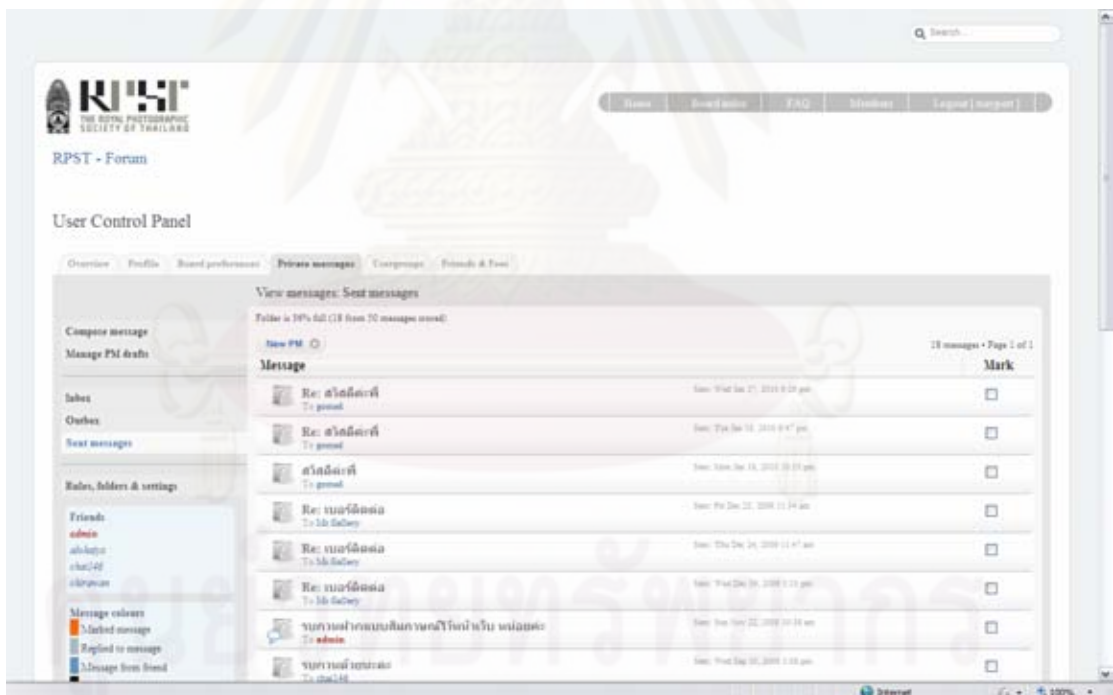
Search...

RPST
THE ROYAL PHOTOGRAPHIC SOCIETY OF THAILAND

Home | Board index | FAQ | Members | Logout [ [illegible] ]

RPST - Forum

User Control Panel

Overview | Profile | Board preferences | Private messages | Usergroups | Friends & Foes

View messages: Sent messages

Folder is 36% full (18 from 50 messages stored)

New PM

18 messages • Page 1 of 1

Compose message
Manage PM drafts

Inbox
Outbox
Sent messages

Rules, folders & settings

Friends
admin
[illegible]
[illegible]
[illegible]

Message colours
Marked message
Replied to message
Message from friend

| Message | | Mark |
|---|---|---|
| Re: สวัสดีครับ To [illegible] | Sent: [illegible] | ☐ |
| Re: สวัสดีครับ To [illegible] | Sent: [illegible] | ☐ |
| สวัสดีครับ To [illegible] | Sent: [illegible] | ☐ |
| Re: เบอร์ติดต่อ To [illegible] Gallery | Sent: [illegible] | ☐ |
| Re: เบอร์ติดต่อ To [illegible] Gallery | Sent: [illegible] | ☐ |
| Re: เบอร์ติดต่อ To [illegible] Gallery | Sent: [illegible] | ☐ |
| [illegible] To admin | Sent: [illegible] | ☐ |
| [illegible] To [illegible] | Sent: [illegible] | ☐ |

Internet
100%